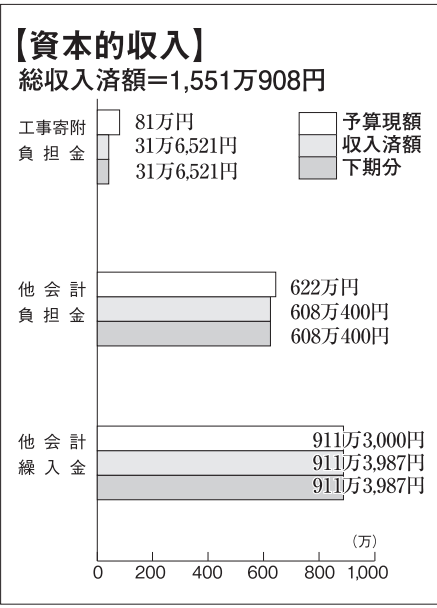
【資本的収入】
総収入済額=1,551万908円

予算現額
収入済額
下期分

工事寄附負担金
81万円
31万6,521円
31万6,521円

他会計負担金
622万円
608万400円
608万400円

他会計繰入金
911万3,000円
911万3,987円
911万3,987円

(万)
0
200
400
600
800
1,000